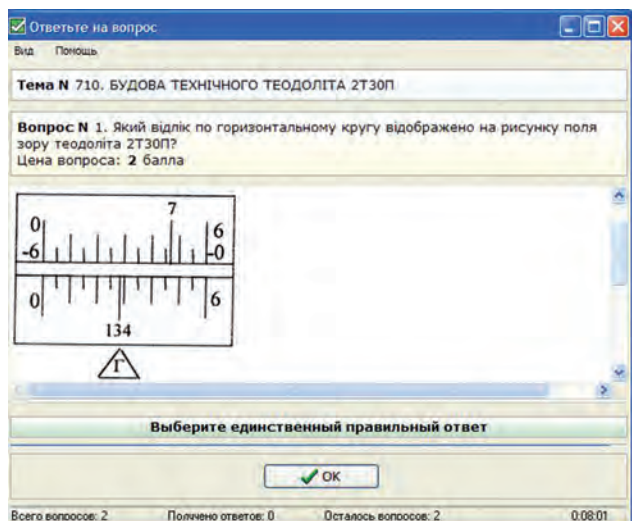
Ответьте на вопрос

Вид Помощь

Тема N 710. БУДОВА ТЕХНІЧНОГО ТЕОДОЛІТА 2Т30П

Вопрос N 1. Який відлік по горизонтальному кругу відображено на рисунку поля зору теодоліта 2Т30П?
Цена вопроса: 2 балла

0
-6
7
6
-0
0
6
134
Г

Выберите единственный правильный ответ

OK

Всего вопросов: 2 Получено ответов: 0 Осталось вопросов: 2 0:08:01